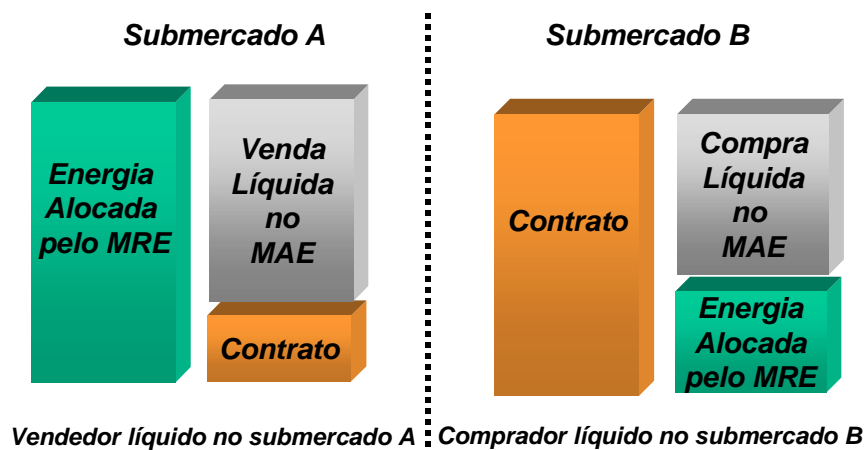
Submercado A

Energia Alocada pelo MRE

Venda Líquida no MAE

Contrato

Vendedor líquido no submercado A

Submercado B

Contrato

Compra Líquida no MAE

Energia Alocada pelo MRE

Comprador líquido no submercado B